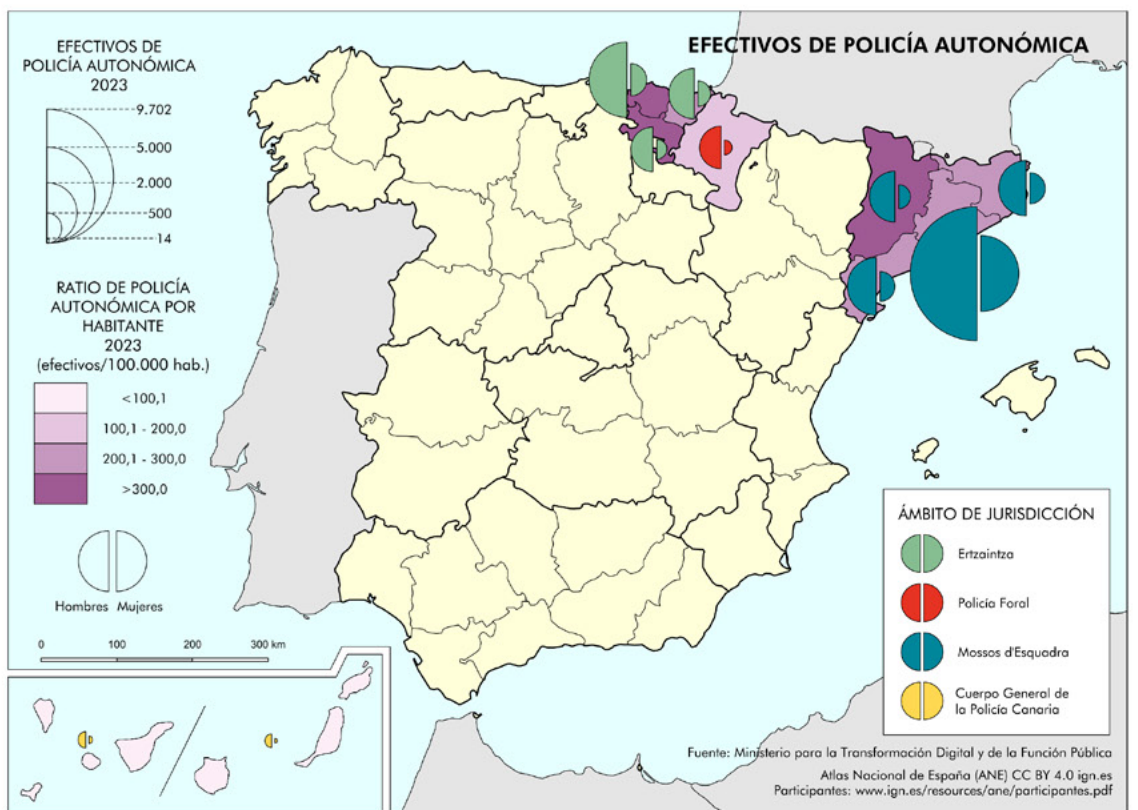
EFECTIVOS DE POLICÍA AUTONÓMICA

EFECTIVOS DE POLICÍA AUTONÓMICA 2023

9.702
5.000
2.000
500
14

RATIO DE POLICÍA AUTONÓMICA POR HABITANTE 2023 (efectivos/100.000 hab.)

<100,1
100,1 - 200,0
200,1 - 300,0
>300,0

Hombres Mujeres

0 100 200 300 km

ÁMBITO DE JURISDICCIÓN

Ertzaintza
Policía Foral
Mossos d'Esquadra
Cuerpo General de la Policía Canaria

Fuente: Ministerio para la Transformación Digital y de la Función Pública

Atlas Nacional de España (ANE) CC BY 4.0 ign.es
Participantes: www.ign.es/resources/ane/participantes.pdf